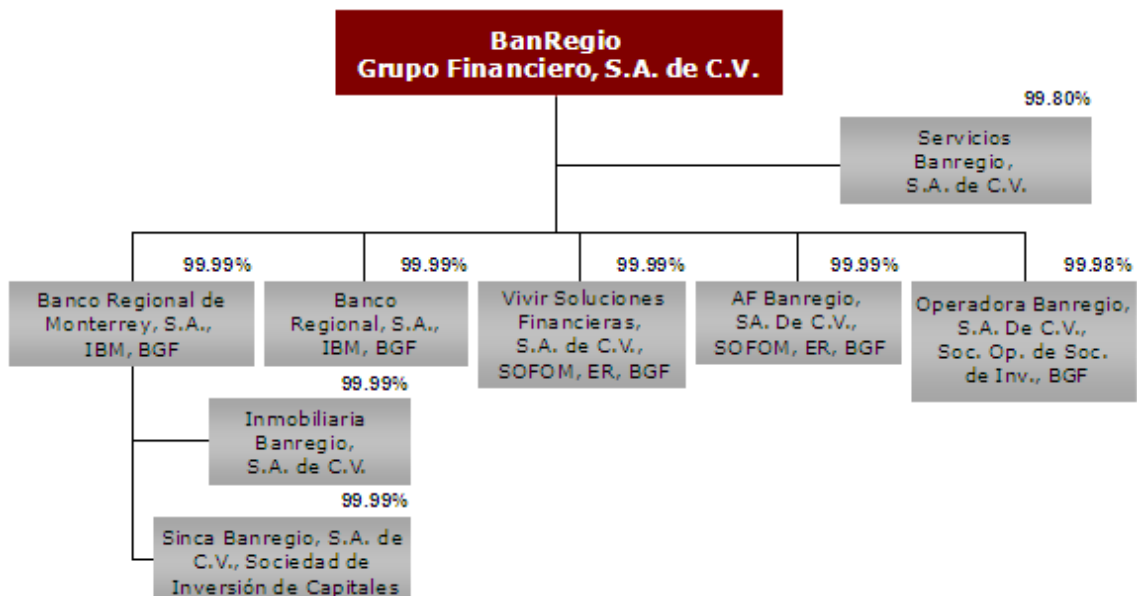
BanRegio
Grupo Financiero, S.A. de C.V.

99.80%

Servicios Banregio, S.A. de C.V.

99.99%

Banco Regional de Monterrey, S.A., IBM, BGF

99.99%

Banco Regional, S.A., IBM, BGF

99.99%

Vivir Soluciones Financieras, S.A. de C.V., SOFOM, ER, BGF

99.99%

AF Banregio, SA. De C.V., SOFOM, ER, BGF

99.98%

Operadora Banregio, S.A. De C.V., Soc. Op. de Soc. de Inv., BGF

99.99%

Inmobiliaria Banregio, S.A. de C.V.

99.99%

Sinca Banregio, S.A. de C.V., Sociedad de Inversión de Capitales